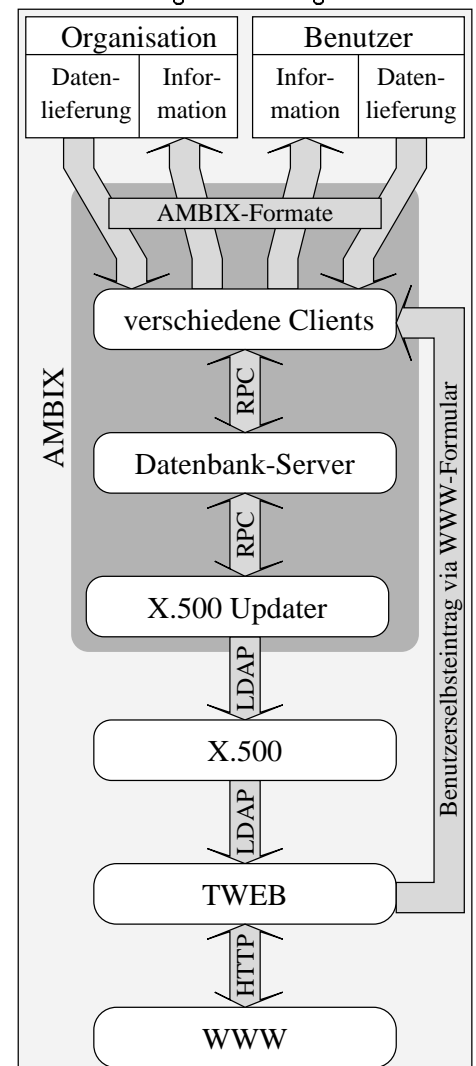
Organisation

Datenlieferung

Information

Benutzer

Information

Datenlieferung

AMBIX-Formate

verschiedene Clients

AMBIX

RPC

Datenbank-Server

RPC

X.500 Updater

LDAP

X.500

LDAP

TWEB

HTTP

WWW

Benutzerselbsteintrag via WWW-Formular